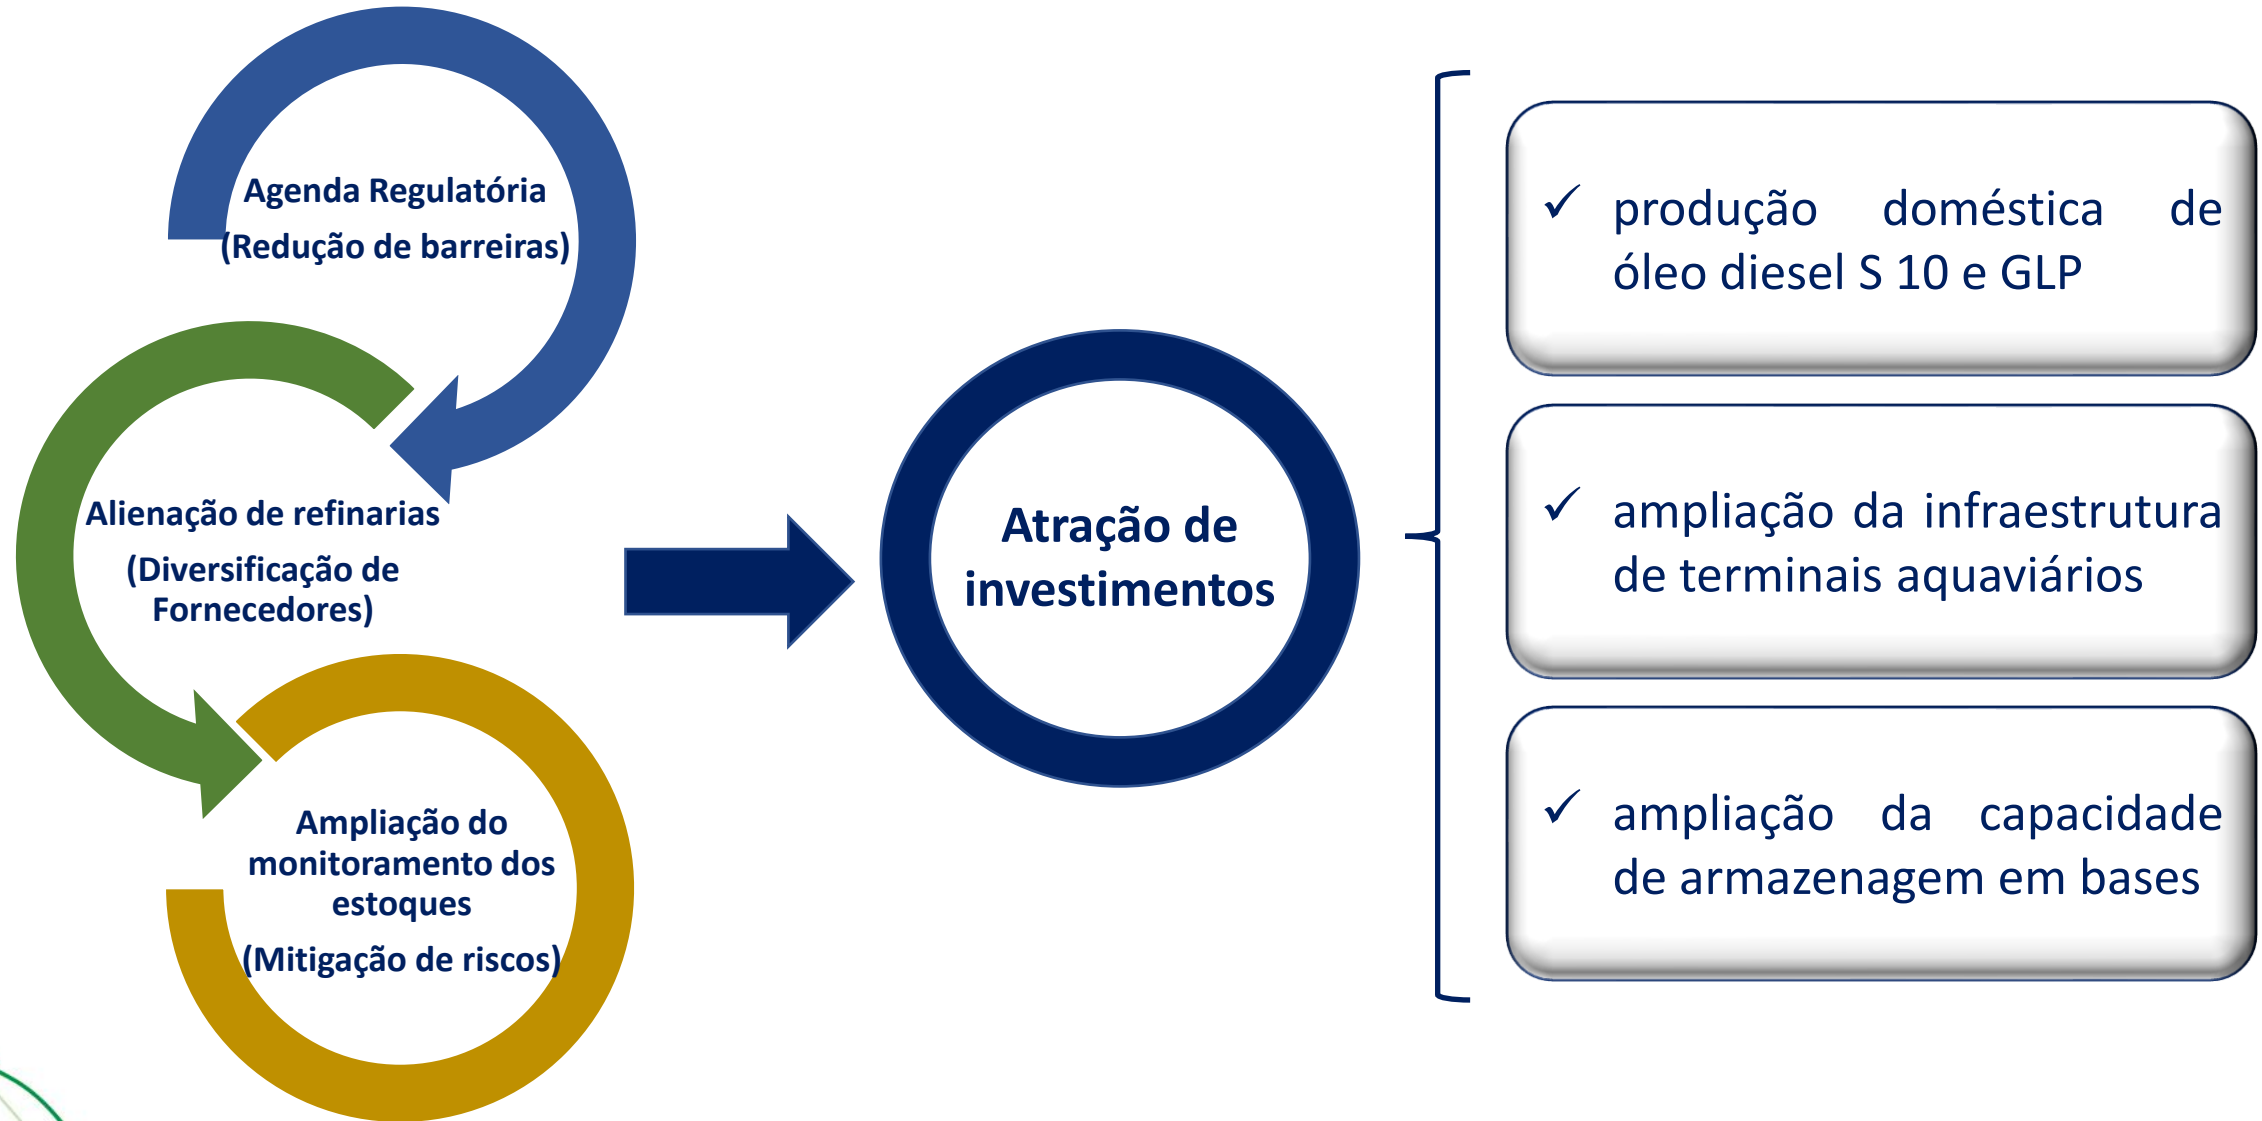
Agenda Regulatória
(Redução de barreiras)

Alienação de refinarias
(Diversificação de Fornecedores)

Ampliação do monitoramento dos estoques
(Mitigação de riscos)

Atração de investimentos

✓ produção doméstica de óleo diesel S 10 e GLP

✓ ampliação da infraestrutura de terminais aquaviários

✓ ampliação da capacidade de armazenagem em bases